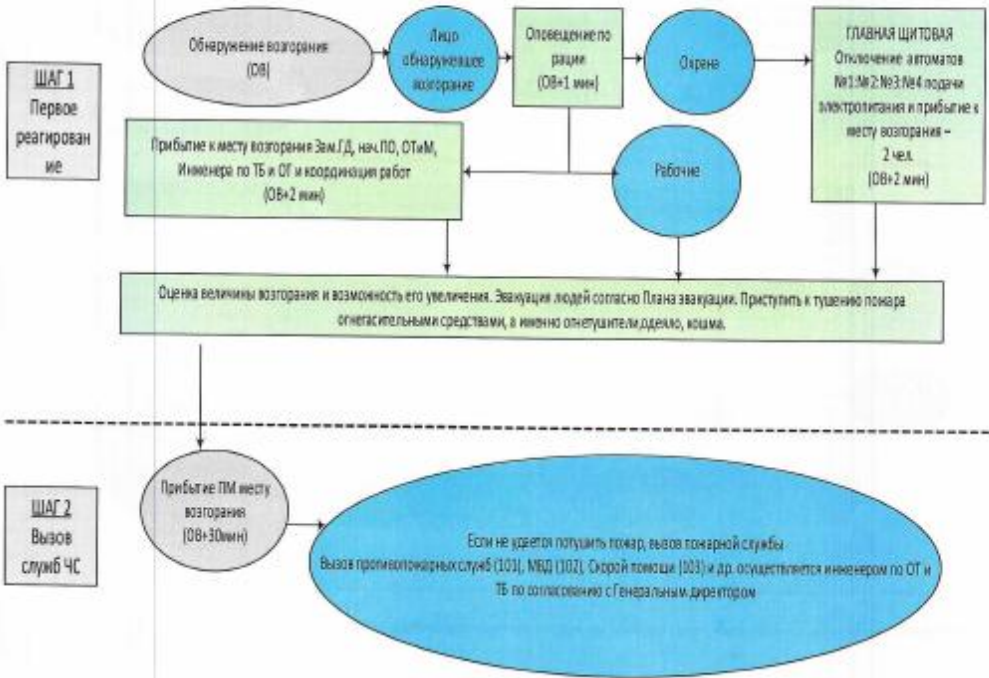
ШАГ 1
Первое реагирование

Обнаружение возгорания
(ОВ)

Лицо обнаружившее возгорание

Оповещение по рации
(ОВ+1 мин)

Охрана

ГЛАВНАЯ ЩИТОВАЯ
Отключение автоматов №1;№2;№3;№4 подачи электропитания и прибытие к месту возгорания –
2 чел.
(ОВ+2 мин)

Прибытие к месту возгорания Зам.ГД, нач.ПО, ОТиМ, Инженера по ТБ и ОГ и координация работ
(ОВ+2 мин)

Рабочие

Оценка величины возгорания и возможность его увеличения. Эвакуация людей согласно Плана эвакуации. Приступить к тушению пожара огнетасительными средствами, а именно огнетушители, одеяло, кошма.

ШАГ 2
Вызов служб ЧС

Прибытие ПМ месту возгорания
(ОВ+30мин)

Если не удается потушить пожар, вызов пожарной службы
Вызов противопожарных служб (101), МВД (102), Скорой помощи (103) и др. осуществляется инженером по ОТ и ТБ по согласованию с Генеральным директором